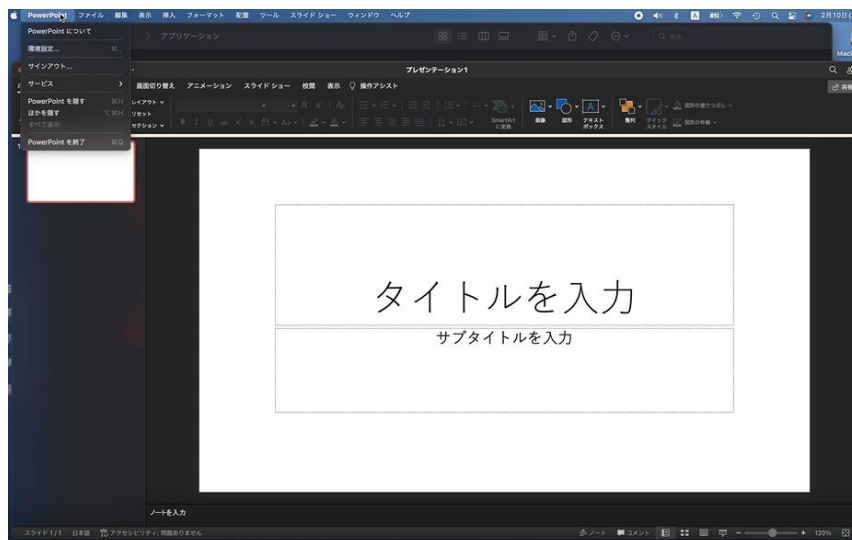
PowerPoint ファイル 編集 表示 挿入 フォーマット 配置 ツール スライドショー ウィンドウ ヘルプ
2月10日(

PowerPoint について
環境設定... ⌘,
サインアウト...
サービス
PowerPoint を隠す ⌘H
ほかを隠す ⌥⌘H
すべて表示
PowerPoint を終了 ⌘Q

アプリケーション

プレゼンテーション1

画面切り替え アニメーション スライドショー 校閲 表示 操作アシスト
共有

レイアウト
リセット
セクション

SmartArt に変換
画像 図形 テキストボックス
整列 クイックスタイル
図形の塗りつぶし
図形の枠線

Mac

1

タイトルを入力
サブタイトルを入力

ノートを入力

スライド 1/1 日本語 アクセシビリティ: 問題ありません
ノート コメント
120%